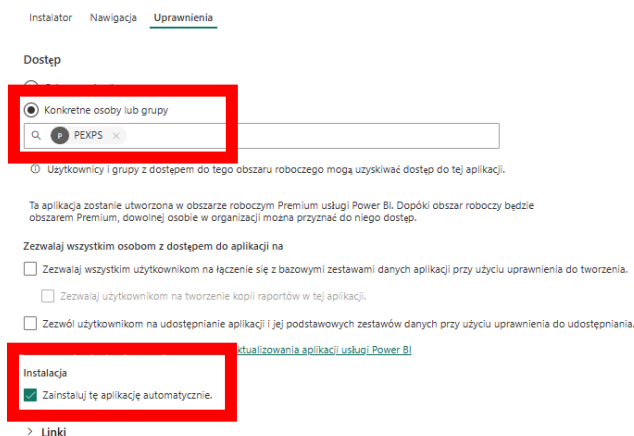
Instalator Nawigacja Uprawnienia

Dostęp

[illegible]

Konkretne osoby lub grupy

P PEXPS ×

Użytkownicy i grupy z dostępem do tego obszaru roboczego mogą uzyskiwać dostęp do tej aplikacji.

Ta aplikacja zostanie utworzona w obszarze roboczym Premium usługi Power BI. Dopóki obszar roboczy będzie obszarem Premium, dowolnej osobie w organizacji można przyznać do niego dostęp.

Zezwalaj wszystkim osobom z dostępem do aplikacji na

Zezwalaj wszystkim użytkownikom na łączenie się z bazowymi zestawami danych aplikacji przy użyciu uprawnienia do tworzenia.

Zezwalaj użytkownikom na tworzenie kopii raportów w tej aplikacji.

Zezwól użytkownikom na udostępnianie aplikacji i jej podstawowych zestawów danych przy użyciu uprawnienia do udostępniania.

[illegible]ktualizowania aplikacji usługi Power BI

Instalacja

Zainstaluj tę aplikację automatycznie.

Linki